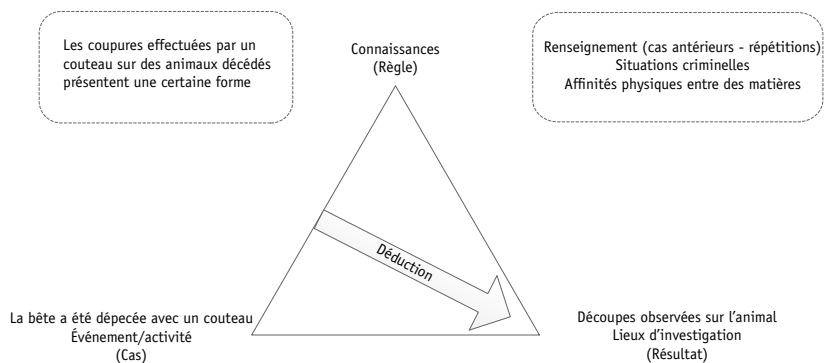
Les coupures effectuées par un couteau sur des animaux décédés présentent une certaine forme

Connaissances
(Règle)

Renseignement (cas antérieurs - répétitions)
Situations criminelles
Affinités physiques entre des matières

Déduction

La bête a été dépecée avec un couteau
Événement/activité
(Cas)

Découpes observées sur l'animal
Lieux d'investigation
(Résultat)